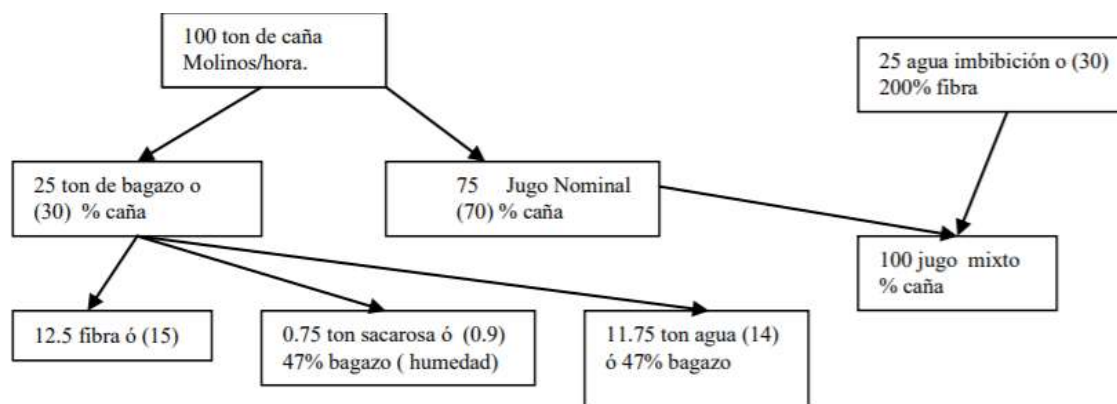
100 ton de caña
Molinos/hora.

25 agua imbibición o (30)
200% fibra

25 ton de bagazo o
(30) % caña

75 Jugo Nominal
(70) % caña

100 jugo mixto
% caña

12.5 fibra ó (15)

0.75 ton sacarosa ó (0.9)
47% bagazo ( humedad)

11.75 ton agua (14)
ó 47% bagazo